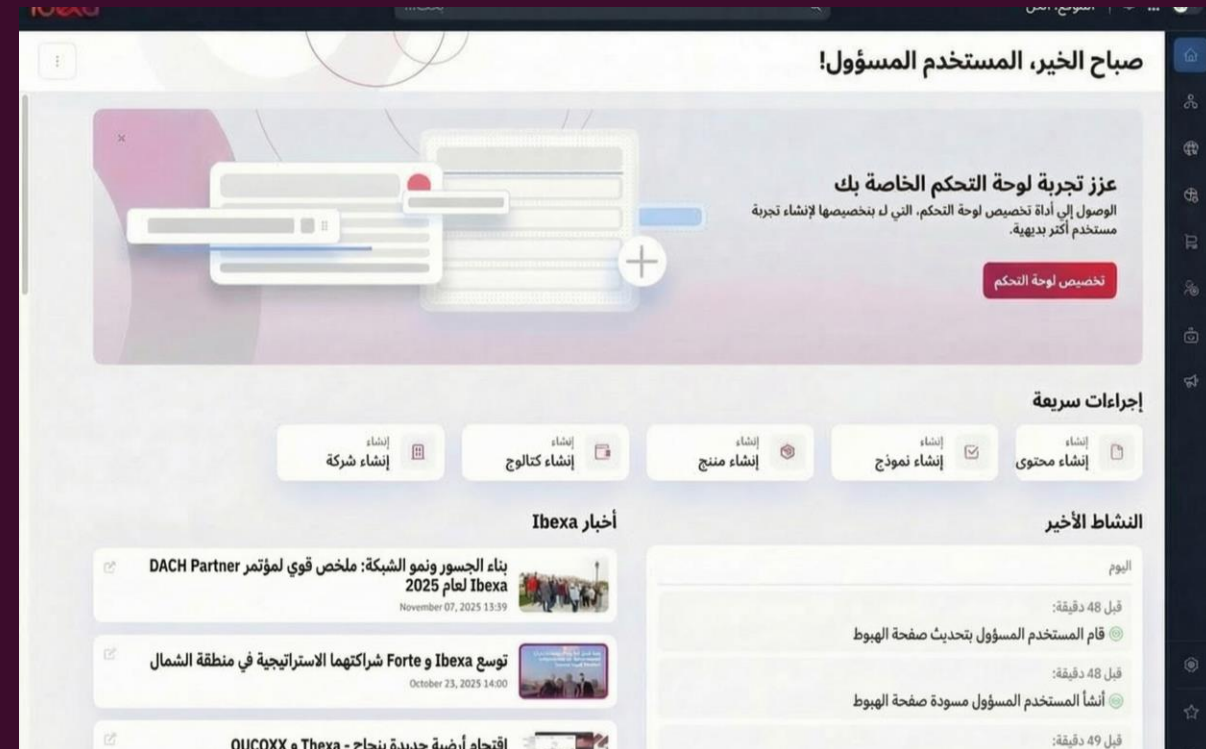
صباح الخير، المستخدم المسؤول!

عزز تجربة لوحة التحكم الخاصة بك
الوصول إلى أداة تخصيص لوحة التحكم، التي ك بتخصيصها لإنشاء تجربة مستخدم أكثر بديهية.

تخصيص لوحة التحكم

إجراءات سريعة

إنشاء
إنشاء محتوى

إنشاء
إنشاء نموذج

إنشاء
إنشاء منتج

إنشاء
إنشاء كتالوج

إنشاء
إنشاء شركة

النشاط الأخير

اليوم

قبل 48 دقيقة:
قام المستخدم المسؤول بتحديث صفحة الهبوط

قبل 48 دقيقة:
أنشأ المستخدم المسؤول مسودة صفحة الهبوط

قبل 49 دقيقة:

أخبار Ibexa

بناء الجسور ونمو الشبكة: ملخص قوي لمؤتمر DACH Partner Ibexa لعام 2025
November 07, 2025 13:39

توسع Ibexa و Forte شراكتهما الاستراتيجية في منطقة الشمال
October 23, 2025 14:00

اقتحام أرضية جديدة بنجاح - Ibexa و QUCOXX